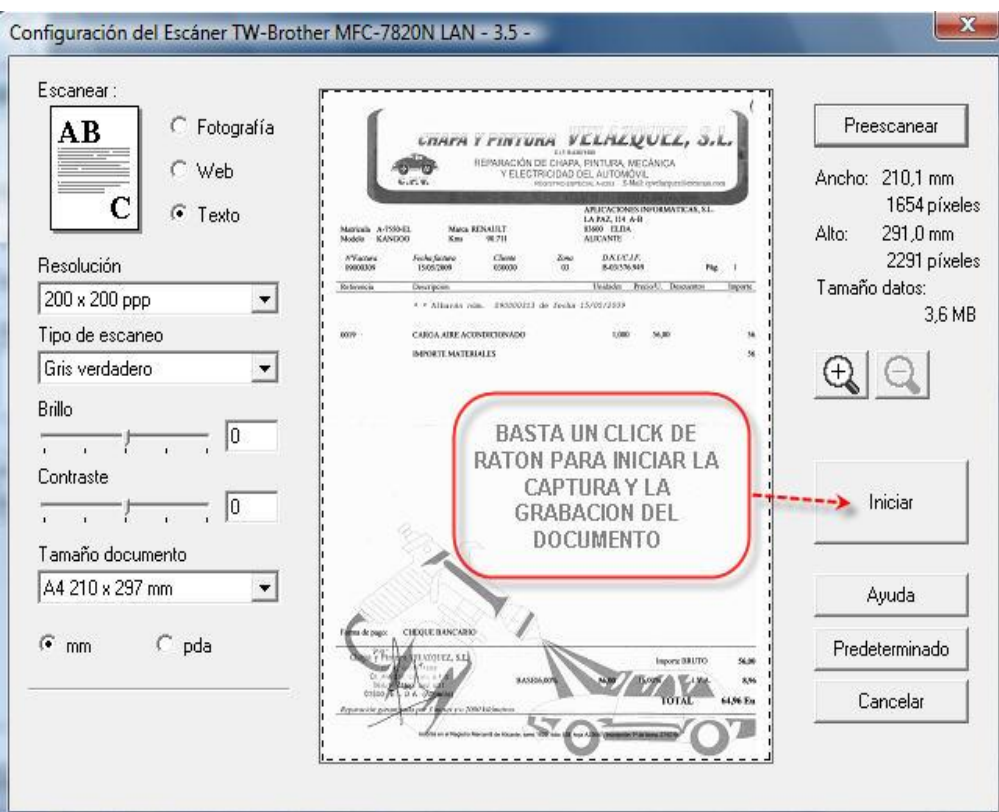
Configuración del Escáner TW-Brother MFC-7820N LAN - 3.5 -

Escanear :

AB
C

Fotografía
Web
Texto

Resolución
200 x 200 ppp

Tipo de escaneo
Gris verdadero

Brillo
0

Contraste
0

Tamaño documento
A4 210 x 297 mm

mm
pda

CHAPA Y PINTURA VELAZQUEZ, S.L.
REPARACIÓN DE CHAPA, PINTURA, MECÁNICA Y ELECTRICIDAD DEL AUTOMÓVIL

APLICACIONES INFORMATICAS, S.L.
LA PAZ, 114 A-B
03600 ELDA
ALICANTE

Matrícula A-7550-EL Marca RENAULT
Modelo KANGOO Kms 98.711

Nº Factura 09000309 Fecha factura 15/05/2009 Cliente 030000 Zona 03 D.N.I/C.I.F. B-03536.949 Pág. 1

Referencia Descripción Unidades Precio/U. Descuentos Importe

* * Albarán núm. 090000313 de fecha 15/05/2009

0039 CARGA AIRE ACONDICIONADO 1,000 56,00 56
IMPORTE MATERIALES 56

Forma de pago: CHEQUE BANCARIO

Importe BRUTO 56,00
BASE16,00% 56,00 15,00% I.V.A. 8,96
TOTAL 64,96 Eu

BASTA UN CLICK DE RATON PARA INICIAR LA CAPTURA Y LA GRABACION DEL DOCUMENTO

Preescanear

Ancho: 210,1 mm
1654 píxeles
Alto: 291,0 mm
2291 píxeles
Tamaño datos:
3,6 MB

Iniciar

Ayuda

Predeterminado

Cancelar